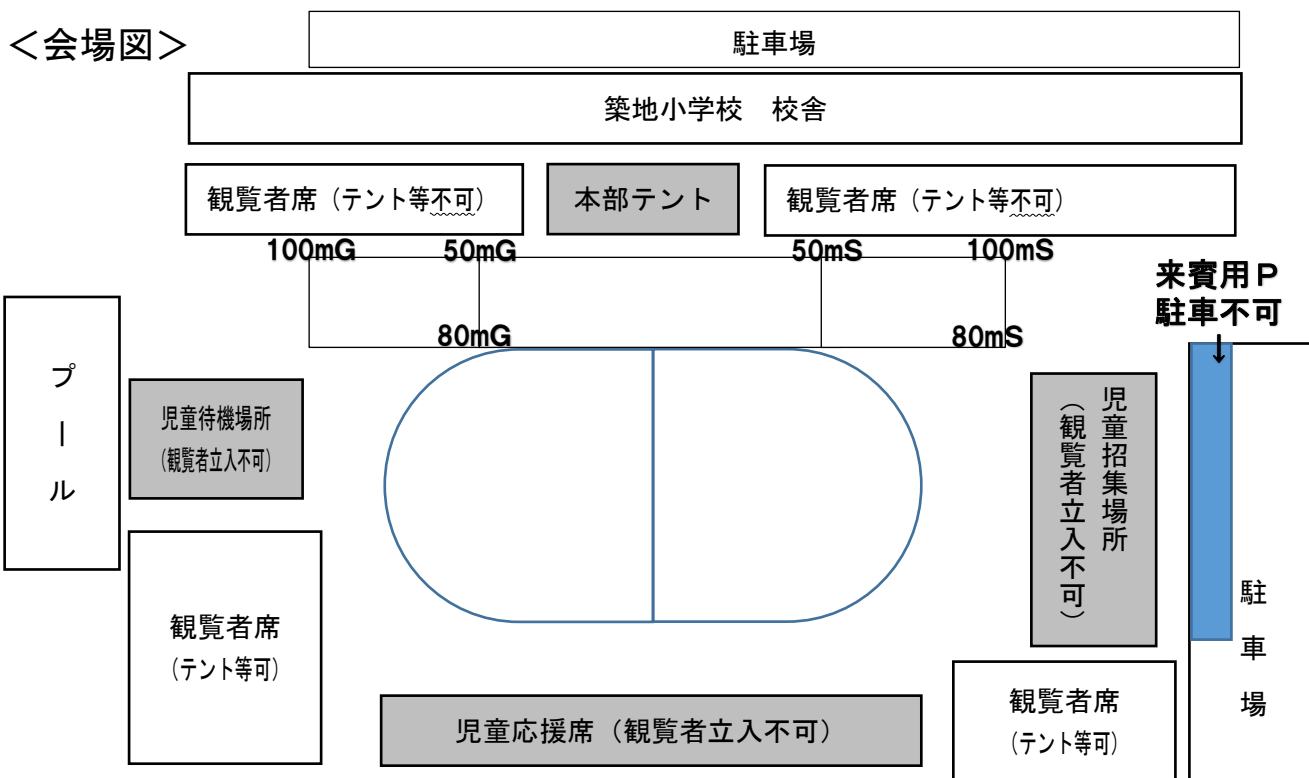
＜会場図＞

駐車場

築地小学校　校舎

観覧者席（テント等不可）

本部テント

観覧者席（テント等不可）

100mG　50mG　50mS　100mS

80mG　80mS

来賓用Ｐ
駐車不可
↓

プール

児童待機場所
（観覧者立入不可）

児童招集場所
（観覧者立入不可）

観覧者席
（テント等可）

駐車場

観覧者席
（テント等可）

児童応援席（観覧者立入不可）